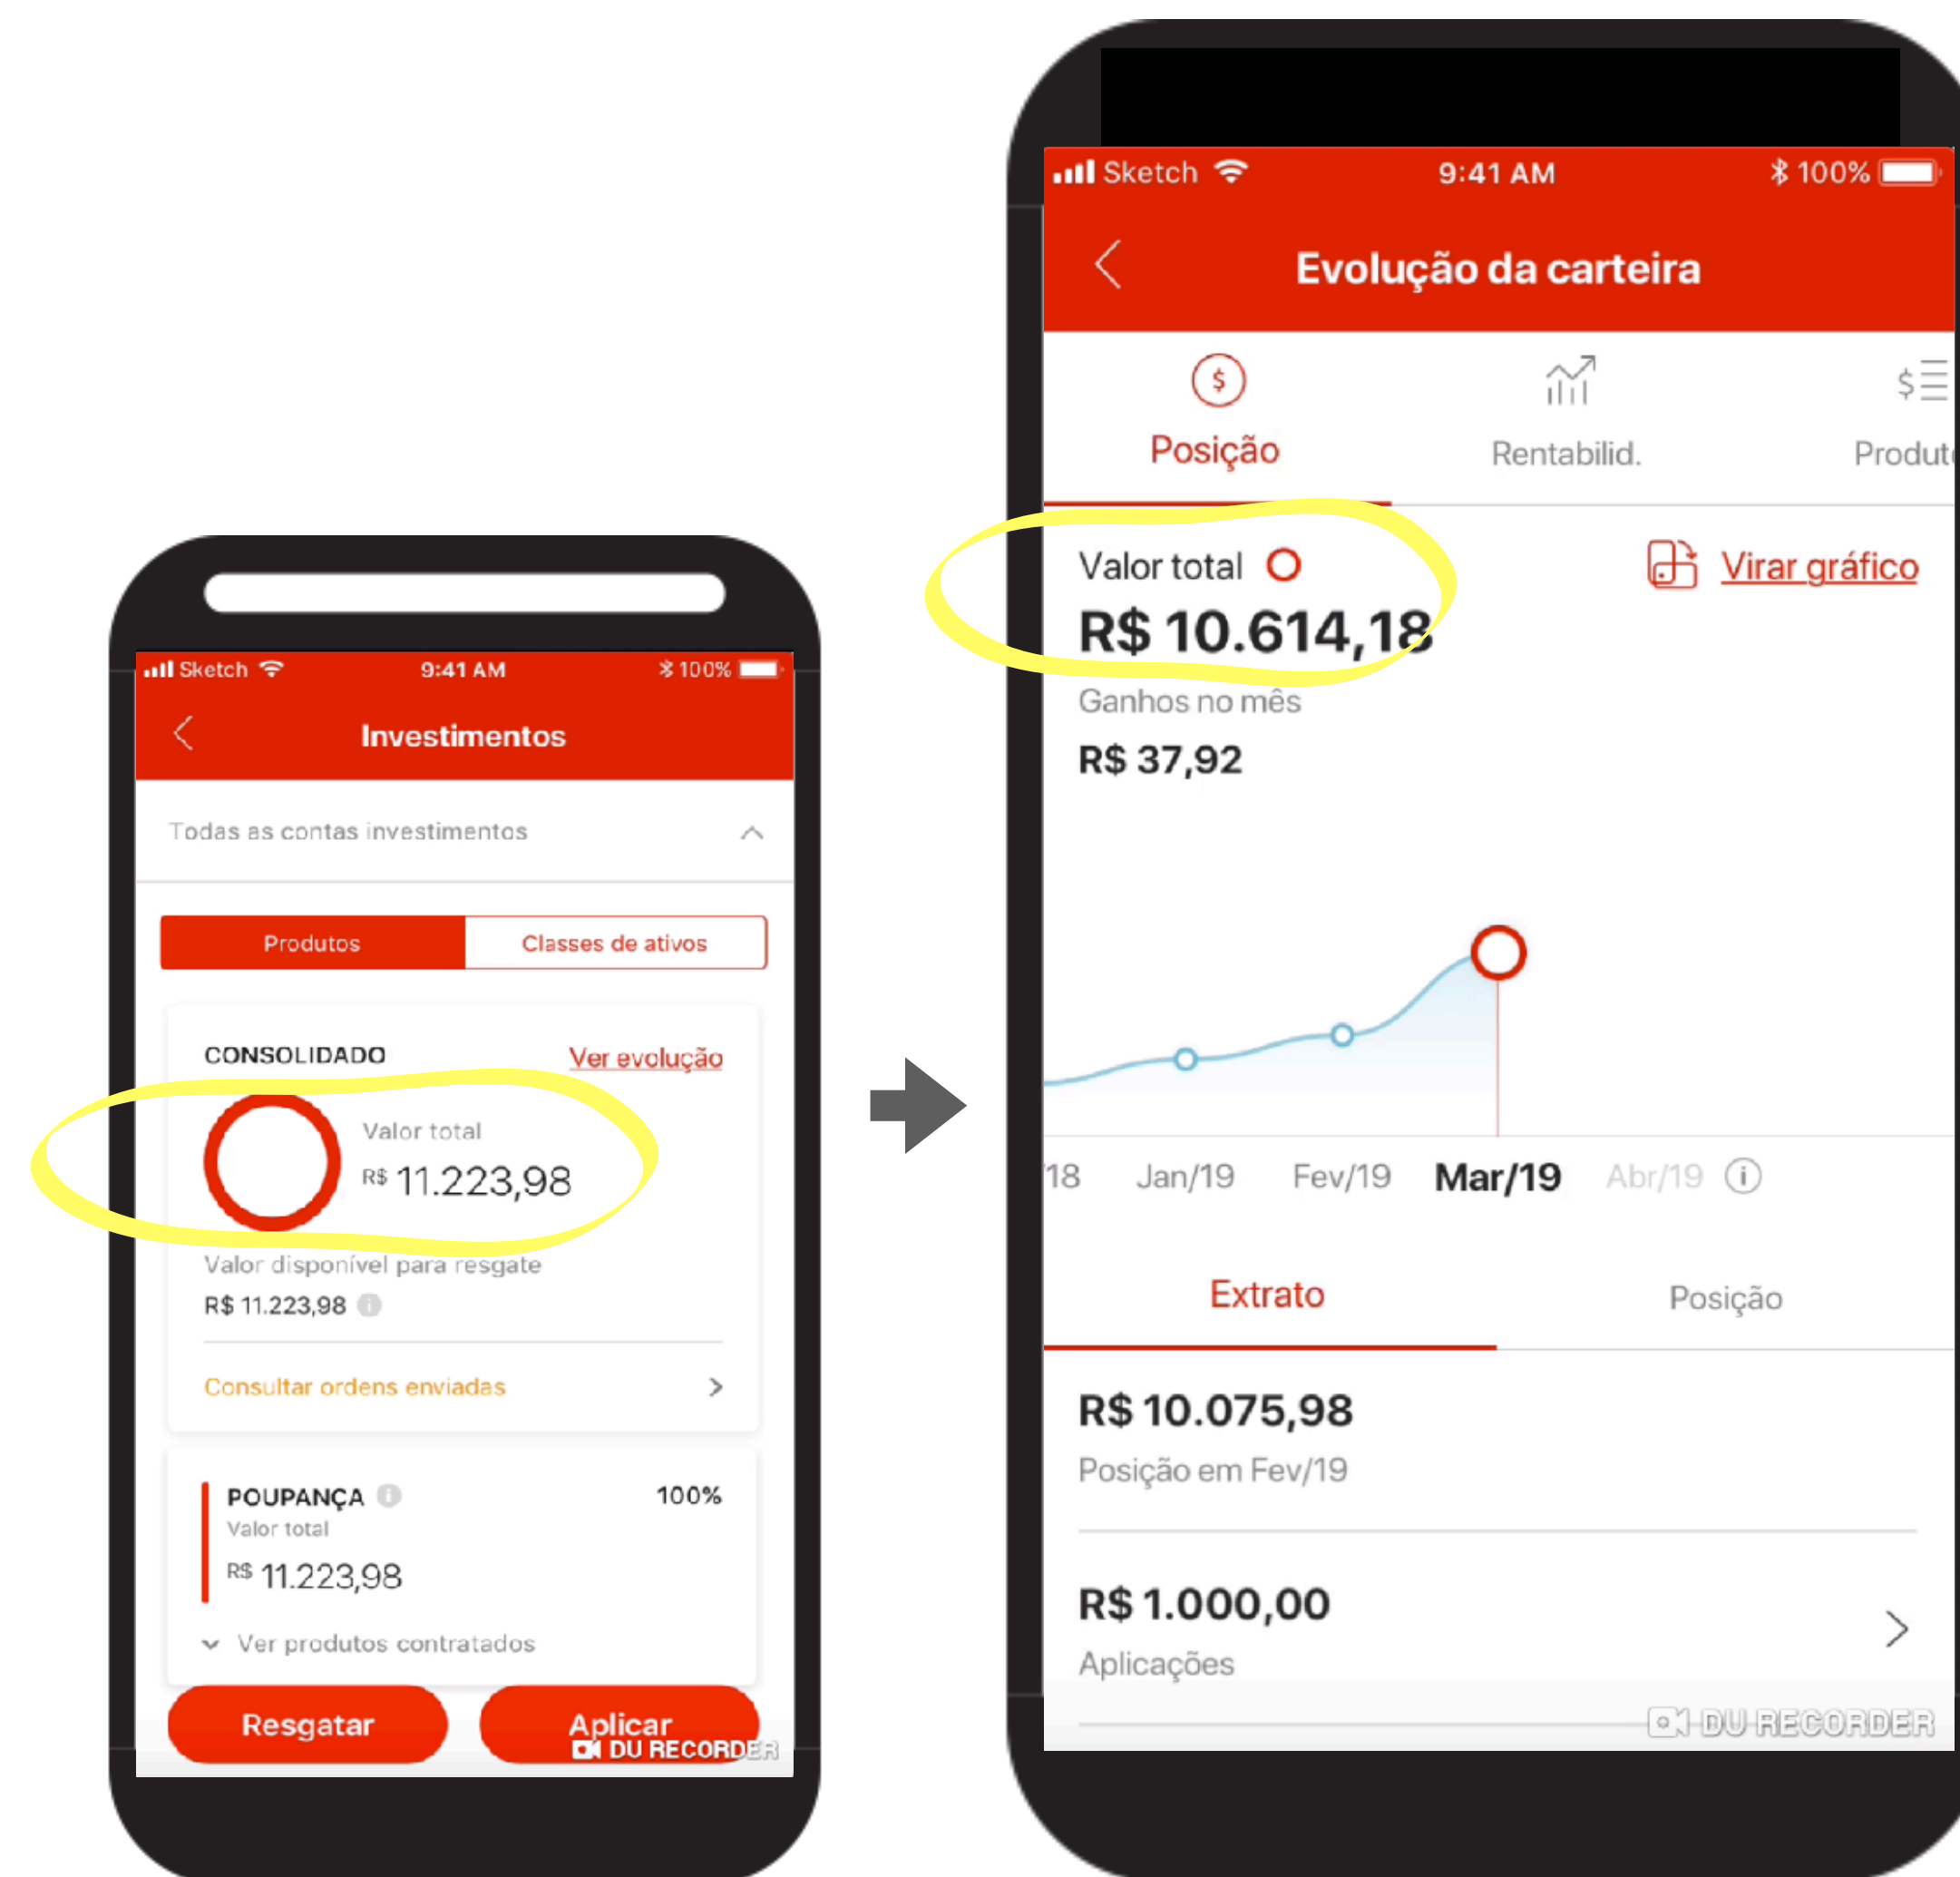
Sketch 9:41 AM 100%

Investimentos

Todas as contas investimentos

Produtos | Classes de ativos

CONSOLIDADO Ver evolução

Valor total
R$ 11.223,98

Valor disponível para resgate
R$ 11.223,98

Consultar ordens enviadas

POUPANÇA 100%
Valor total
R$ 11.223,98

Ver produtos contratados

Resgatar Aplicar

DU RECORDER

Sketch 9:41 AM 100%

Evolução da carteira

Posição Rentabilid. Produt

Valor total
R$ 10.614,18
Ganhos no mês
R$ 37,92

Virar gráfico

18 Jan/19 Fev/19 Mar/19 Abr/19

Extrato Posição

R$ 10.075,98
Posição em Fev/19

R$ 1.000,00
Aplicações

DU RECORDER